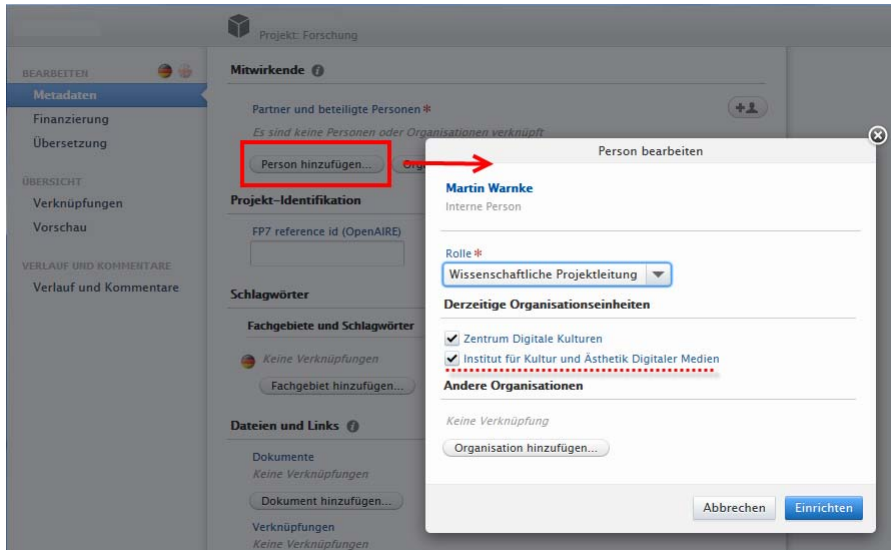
Projekt: Forschung

BEARBEITEN
Metadaten
Finanzierung
Übersetzung

ÜBERSICHT
Verknüpfungen
Vorschau

VERLAUF UND KOMMENTARE
Verlauf und Kommentare

Mitwirkende

Partner und beteiligte Personen *
Es sind keine Personen oder Organisationen verknüpft
Person hinzufügen... Org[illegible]

Projekt-Identifikation
FP7 reference id (OpenAIRE)

Schlagwörter
Fachgebiete und Schlagwörter
Keine Verknüpfungen
Fachgebiet hinzufügen...

Dateien und Links
Dokumente
Keine Verknüpfungen
Dokument hinzufügen...
Verknüpfungen
Keine Verknüpfungen

Person bearbeiten

Martin Warnke
Interne Person

Rolle *
Wissenschaftliche Projektleitung

Derzeitige Organisationseinheiten
Zentrum Digitale Kulturen
Institut für Kultur und Ästhetik Digitaler Medien

Andere Organisationen
Keine Verknüpfung
Organisation hinzufügen...

Abbrechen Einrichten